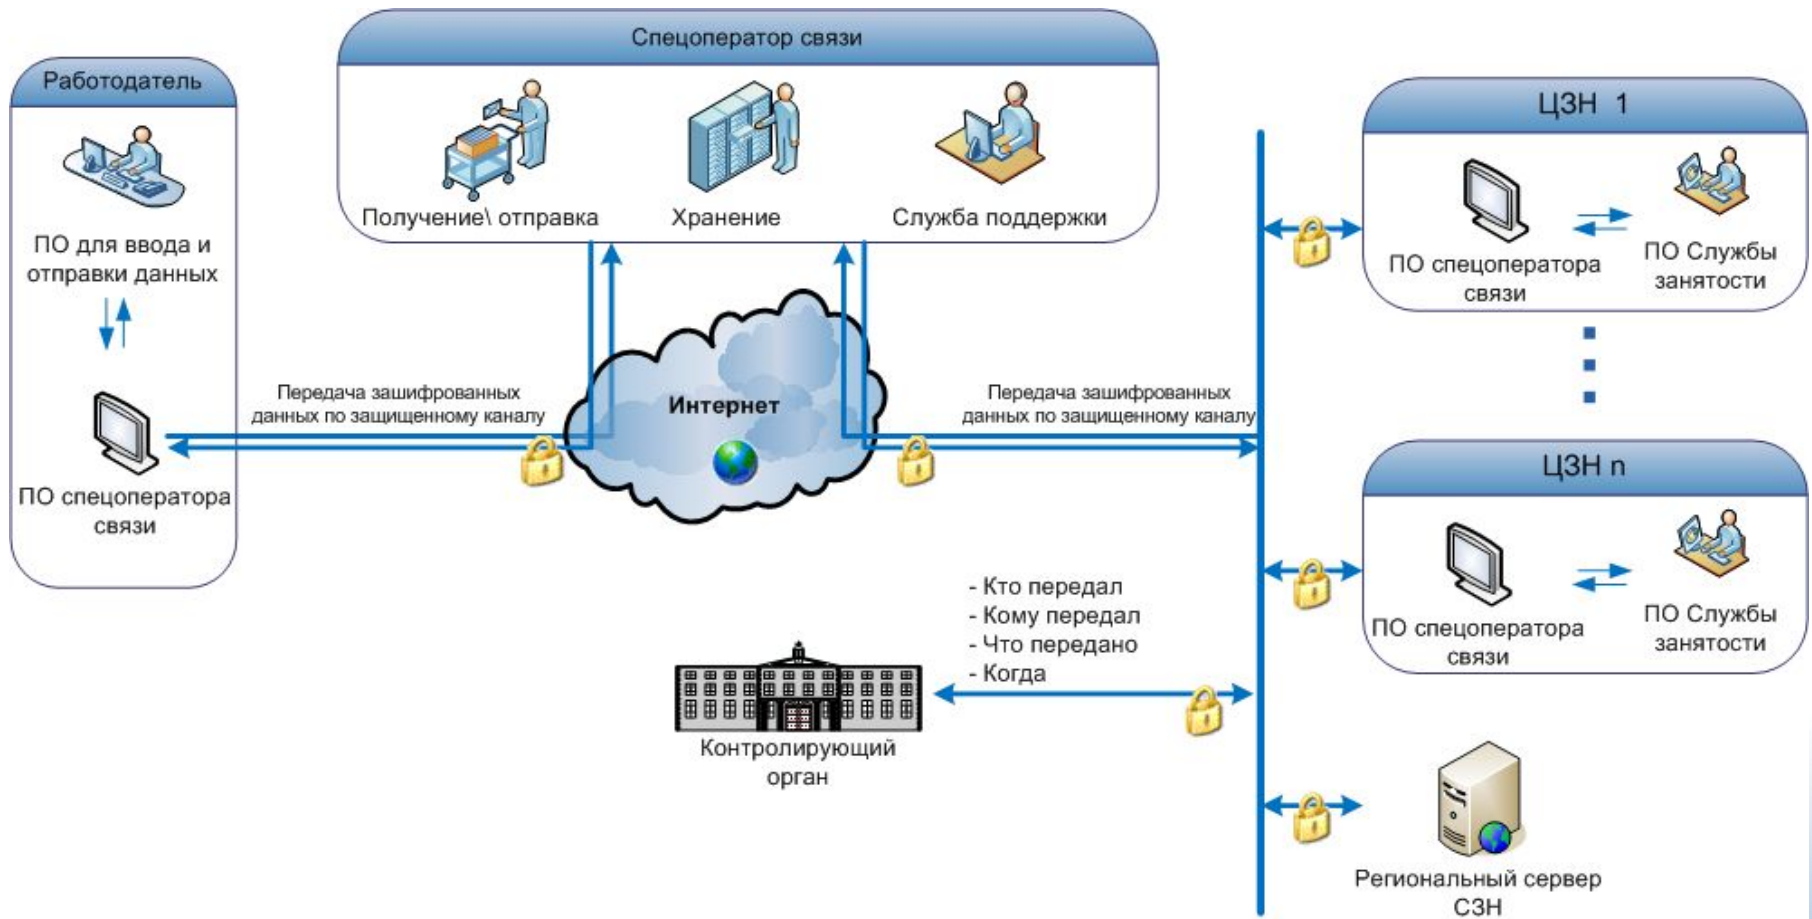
Работодатель

ПО для ввода и отправки данных

ПО спецоператора связи

Спецоператор связи

Получение\ отправка

Хранение

Служба поддержки

Передача зашифрованных данных по защищенному каналу

Интернет

Передача зашифрованных данных по защищенному каналу

ЦЗН 1

ПО спецоператора связи

ПО Службы занятости

ЦЗН n

ПО спецоператора связи

ПО Службы занятости

- Кто передал
- Кому передал
- Что передано
- Когда

Контролирующий орган

Региональный сервер СЗН